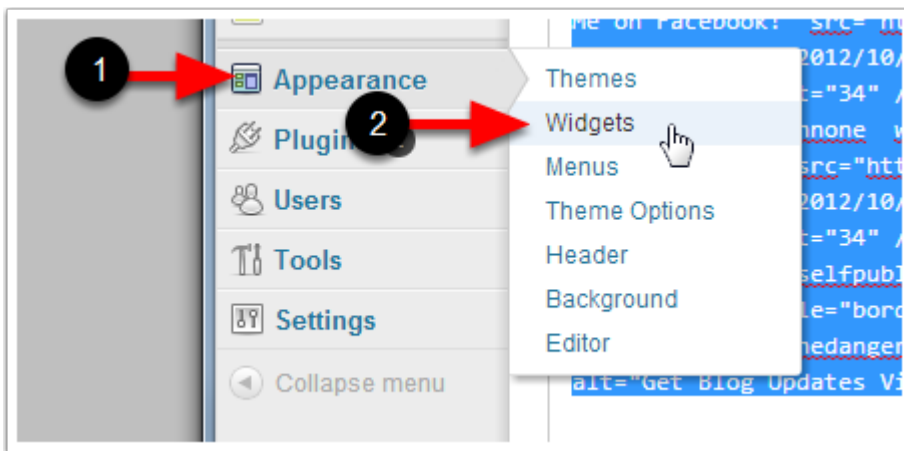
1

Appearance

Plugin

Users

Tools

Settings

Collapse menu

2

Themes

Widgets

Menus

Theme Options

Header

Background

Editor

Me on Facebook!" src="ht
2012/10/
t="34" /
nnone w
src="htt
2012/10/
t="34" /
selfpubl
le="bord
nedanger
alt="Get Blog Updates Vi